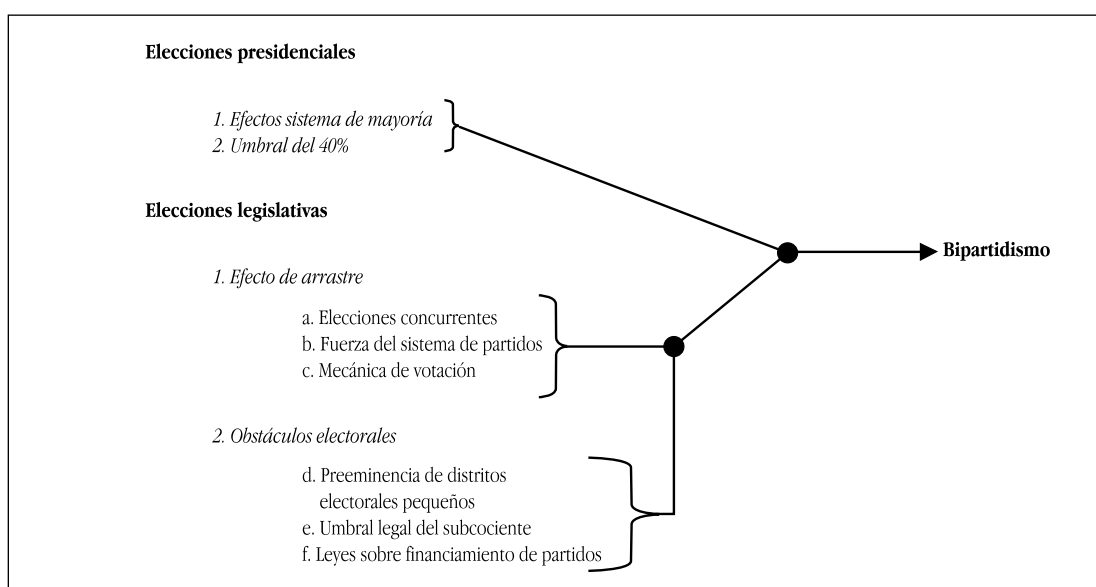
**Elecciones presidenciales**

*1. Efectos sistema de mayoría*
*2. Umbral del 40%*

**Elecciones legislativas**

**Bipartidismo**

*1. Efecto de arrastre*

a. Elecciones concurrentes
b. Fuerza del sistema de partidos
c. Mecánica de votación

*2. Obstáculos electorales*

d. Preeminencia de distritos electorales pequeños
e. Umbral legal del subcociente
f. Leyes sobre financiamiento de partidos